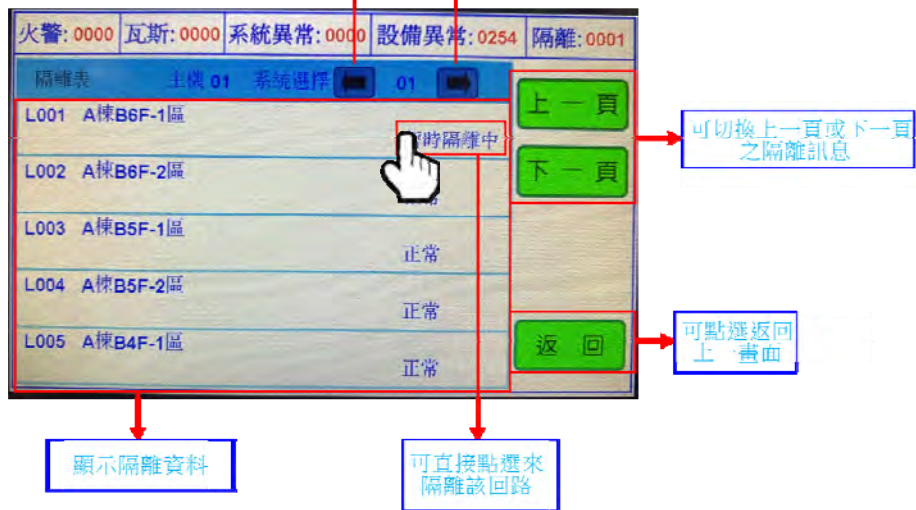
火警: 0000 | 瓦斯: 0000 | 系統異常: 0000 | 設備異常: 0254 | 隔離: 0001

隔離表 主機 01 系統選擇 01

L001 A棟B6F-1區
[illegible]時隔離中

L002 A棟B6F-2區

L003 A棟B5F-1區
正常

L004 A棟B5F-2區
正常

L005 A棟B4F-1區
正常

上一頁

下一頁

返回

可切換上一頁或下一頁之隔離訊息

可點選返回上一畫面

顯示隔離資料

可直接點選來隔離該回路